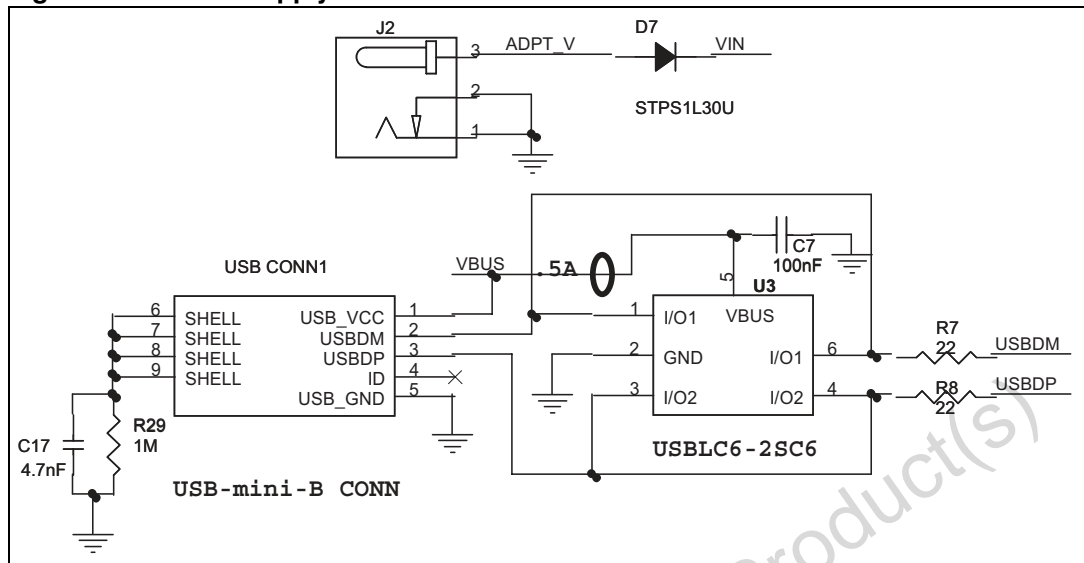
J2
3
ADPT_V
D7
VIN
2
1
STPS1L30U
USB CONN1
VBUS
.5A
C7
100nF
5
U3
6
SHELL
USB_VCC
1
1
I/O1
VBUS
7
SHELL
USBDM
2
8
SHELL
USBDP
3
2
GND
I/O1
6
R7
22
USBDM
9
SHELL
ID
4
USB_GND
5
3
I/O2
I/O2
4
R8
22
USBDP
R29
1M
C17
4.7nF
USBLC6-2SC6
USB-mini-B CONN
product(s)